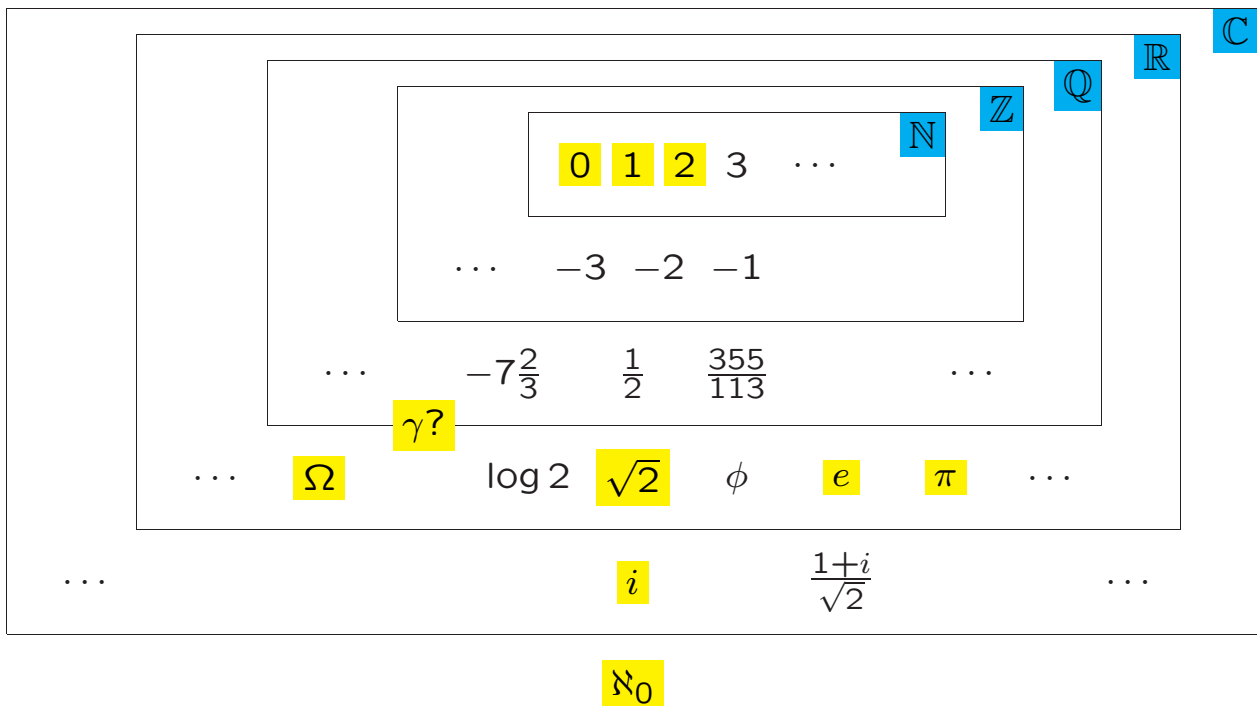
$\mathbb{C}$

$\mathbb{R}$

$\mathbb{Q}$

$\mathbb{Z}$

$\mathbb{N}$

0 1 2 3 $\cdots$

$\cdots$ $-3$ $-2$ $-1$

$\cdots$ $-7\frac{2}{3}$ $\frac{1}{2}$ $\frac{355}{113}$ $\cdots$

$\gamma$?

$\cdots$ $\Omega$ $\log 2$ $\sqrt{2}$ $\phi$ $e$ $\pi$ $\cdots$

$\cdots$ $i$ $\frac{1+i}{\sqrt{2}}$ $\cdots$

$\aleph_0$